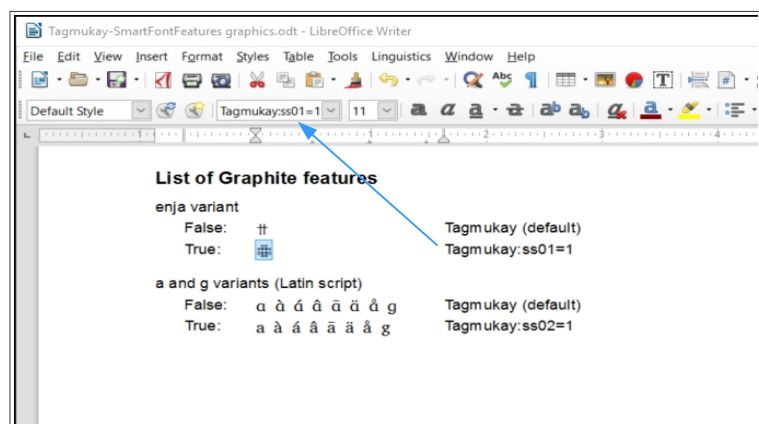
Tagmukay-SmartFontFeatures graphics.odt - LibreOffice Writer

File Edit View Insert Format Styles Table Tools Linguistics Window Help

Default Style
Tagmukay:ss01=1
11

List of Graphite features

enja variant

False: ꠈ Tagmukay (default)

True: ꠈ Tagmukay:ss01=1

a and g variants (Latin script)

False: ɑ ɑ̀ ɑ́ ɑ̂ ɑ̄ ɑ̈ ɑ̊ ɡ Tagmukay (default)

True: a à á â ā ä å g Tagmukay:ss02=1